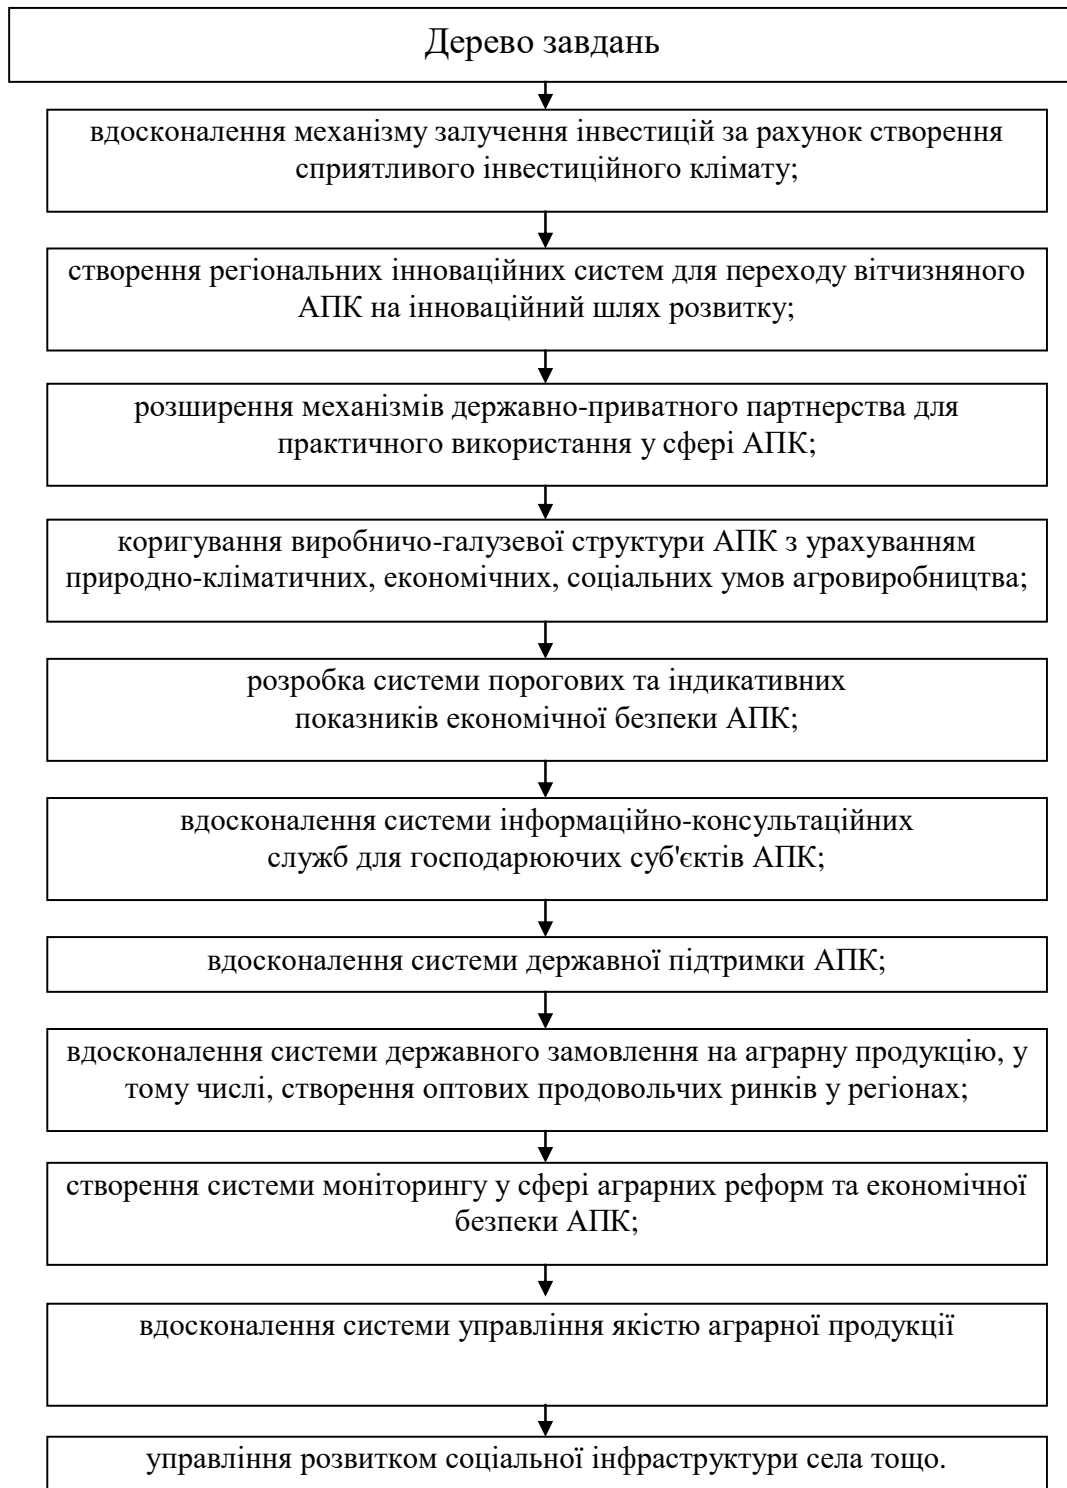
Дерево завдань

вдосконалення механізму залучення інвестицій за рахунок створення сприятливого інвестиційного клімату;

створення регіональних інноваційних систем для переходу вітчизняного АПК на інноваційний шлях розвитку;

розширення механізмів державно-приватного партнерства для практичного використання у сфері АПК;

коригування виробничо-галузевої структури АПК з урахуванням природно-кліматичних, економічних, соціальних умов агровиробництва;

розробка системи порогових та індикативних показників економічної безпеки АПК;

вдосконалення системи інформаційно-консультаційних служб для господарюючих суб'єктів АПК;

вдосконалення системи державної підтримки АПК;

вдосконалення системи державного замовлення на аграрну продукцію, у тому числі, створення оптових продовольчих ринків у регіонах;

створення системи моніторингу у сфері аграрних реформ та економічної безпеки АПК;

вдосконалення системи управління якістю аграрної продукції

управління розвитком соціальної інфраструктури села тощо.